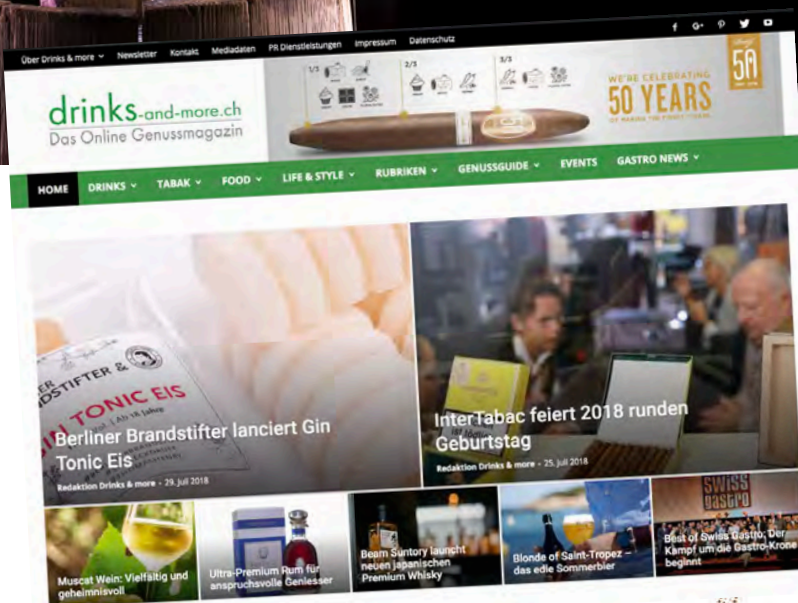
Über Drinks & more Newsletter Kontakt Mediadaten PR Dienstleistungen Impressum Datenschutz

drinks-and-more.ch
Das Online Genussmagazin

1/3 2/3 3/3

WE'RE CELEBRATING
50 YEARS

50

HOME DRINKS TABAK FOOD LIFE & STYLE RUBRIKEN GENUSSGUIDE EVENTS GASTRO NEWS

BRANDSTIFTER &
TONIC EIS

Berliner Brandstifter lanciert Gin Tonic Eis
Redaktion Drinks & more - 29. Juli 2018

InterTabac feiert 2018 runden Geburtstag
Redaktion Drinks & more - 25. Juli 2018

Muscat Wein: Vielfältig und geheimnisvoll

Ultra-Premium Rum für anspruchsvolle Geniesser

Beam Suntory launcht neuen japanischen Premium Whisky

Blonde of Saint-Tropez – das edle Sommerbier

Swiss Gastro
Best of Swiss Gastro: Der Kampf um die Gastro-Krone beginnt